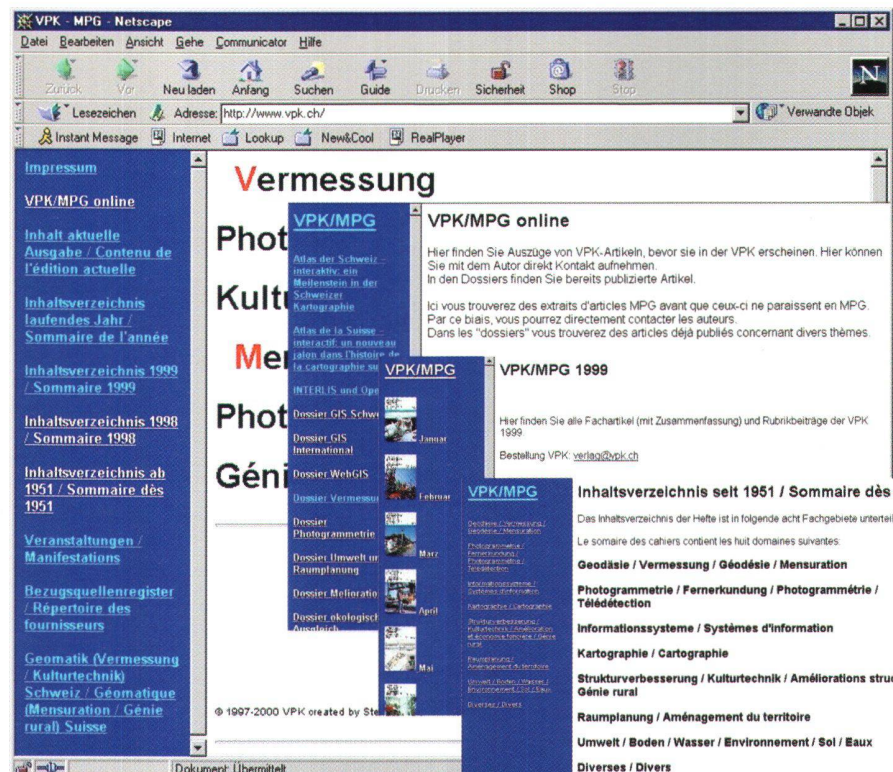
VPK - MPG - Netscape

Datei Bearbeiten Ansicht Gehe Communicator Hilfe

Zurück Vor Neu laden Anfang Suchen Guide Drucken Sicherheit Shop Stop

Lesezeichen Adresse: http://www.vpk.ch/ Verwandte Objek

Instant Message Internet Lookup New&Cool RealPlayer

Impressum

VPK/MPG online

Inhalt aktuelle Ausgabe / Contenu de l'édition actuelle

Inhaltsverzeichnis laufendes Jahr / Sommaire de l'année

Inhaltsverzeichnis 1999 / Sommaire 1999

Inhaltsverzeichnis 1998 / Sommaire 1998

Inhaltsverzeichnis ab 1951 / Sommaire dès 1951

Veranstaltungen / Manifestations

Bezugsquellenregister / Répertoire des fournisseurs

Geomatik (Vermessung / Kulturtechnik) Schweiz / Géomatique (Mensuration / Génie rural) Suisse

Vermessung

Phot

Kultu

Me

Phot

Géni

© 1997-2000 VPK created by Ste

VPK/MPG

Atlas der Schweiz - interaktiv: ein Meilenstein in der Schweizer Kartographie

Atlas de la Suisse - interactif: un nouveau jalon dans l'histoire de la cartographie su

INTERLIS und Ope

Dossier GIS Schwe

Dossier GIS International

Dossier WebGIS

Dossier Vermessu

Dossier Photogrammetrie

Dossier Umwelt un Raumplanung

Dossier Melioratio

Dossier ökologisch Ausgleich

VPK/MPG online

Hier finden Sie Auszüge von VPK-Artikeln, bevor sie in der VPK erscheinen. Hier können Sie mit dem Autor direkt Kontakt aufnehmen.
In den Dossiers finden Sie bereits publizierte Artikel.

Ici vous trouverez des extraits d'articles MPG avant que ceux-ci ne paraissent en MPG. Par ce biais, vous pourrez directement contacter les auteurs.
Dans les "dossiers" vous trouverez des articles déjà publiés concernant divers thèmes.

VPK/MPG

Januar

Februar

März

April

Mai

VPK/MPG 1999

Hier finden Sie alle Fachartikel (mit Zusammenfassung) und Rubrikbeiträge der VPK 1999.

Bestellung VPK: verlag@vpk.ch

VPK/MPG

Geodäsie / Vermessung / Géodésie / Mensuration

Photogrammetrie / Fernerkundung / Photogrammétrie / Télédétection

Informationssysteme / Systèmes d'information

Kartographie / Cartographie

Strukturverbesserung / Kulturtechnik / Améliorations structurelles / Génie rural

Raumplanung / Aménagement du territoire

Umwelt / Boden / Wasser / Environnement / Sol / Eaux

Diverses / Divers

Inhaltsverzeichnis seit 1951 / Sommaire dès

Das Inhaltsverzeichnis der Hefte ist in folgende acht Fachgebiete unterteil

Le somaire des cahiers contient les huit domaines suivantes:

Geodäsie / Vermessung / Géodésie / Mensuration

Photogrammetrie / Fernerkundung / Photogrammétrie / Télédétection

Informationssysteme / Systèmes d'information

Kartographie / Cartographie

Strukturverbesserung / Kulturtechnik / Améliorations struc Génie rural

Raumplanung / Aménagement du territoire

Umwelt / Boden / Wasser / Environnement / Sol / Eaux

Diverses / Divers

Dokument: Übermittelt